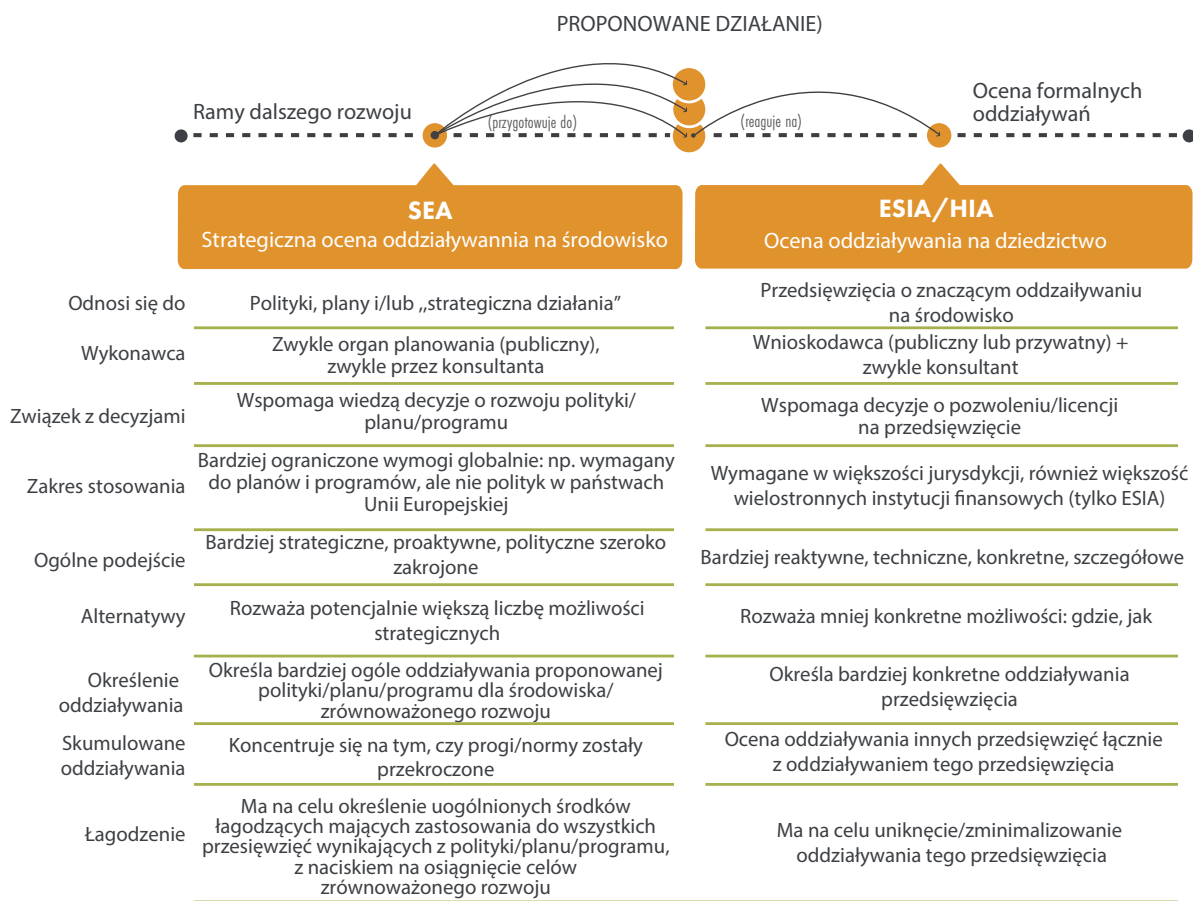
PROPONOWANE DZIAŁANIE)

Ramy dalszego rozwoju

(przygotowuje do)

(reaguje na)

Ocena formalnych oddziaływań

| | **SEA** Strategiczna ocena oddziaływannia na środowisko | **ESIA/HIA** Ocena oddziaływania na dziedzictwo |
|---|---|---|
| Odnosi się do | Polityki, plany i/lub „strategiczna działania" | Przedsięwzięcia o znaczącym oddziaływaniu na środowisko |
| Wykonawca | Zwykle organ planowania (publiczny), zwykle przez konsultanta | Wnioskodawca (publiczny lub przywatny) + zwykle konsultant |
| Związek z decyzjami | Wspomaga wiedzą decyzje o rozwoju polityki/planu/programu | Wspomaga decyzje o pozwoleniu/licencji na przedsięwzięcie |
| Zakres stosowania | Bardziej ograniczone wymogi globalnie: np. wymagany do planów i programów, ale nie polityk w państwach Unii Europejskiej | Wymagane w większości jurysdykcji, również większość wielostronnych instytucji finansowych (tylko ESIA) |
| Ogólne podejście | Bardziej strategiczne, proaktywne, polityczne szeroko zakrojone | Bardziej reaktywne, techniczne, konkretne, szczegółowe |
| Alternatywy | Rozważa potencjalnie większą liczbę możliwości strategicznych | Rozważa mniej konkretne możliwości: gdzie, jak |
| Określenie oddziaływania | Określa bardziej ogóle oddziaływania proponowanej polityki/planu/programu dla środowiska/zrównoważonego rozwoju | Określa bardziej konkretne oddziaływania przedsięwzięcia |
| Skumulowane oddziaływania | Koncentruje się na tym, czy progi/normy zostały przekroczone | Ocena oddziaływania innych przedsięwzięć łącznie z oddziaływaniem tego przedsięwzięcia |
| Łagodzenie | Ma na celu określenie uogólnionych środków łagodzących mających zastosowania do wszystkich przesięwzięć wynikających z polityki/planu/programu, z naciskiem na osiągnięcie celów zrównoważonego rozwoju | Ma na celu uniknęcie/zminimalizowanie oddziaływania tego przedsięwzięcia |